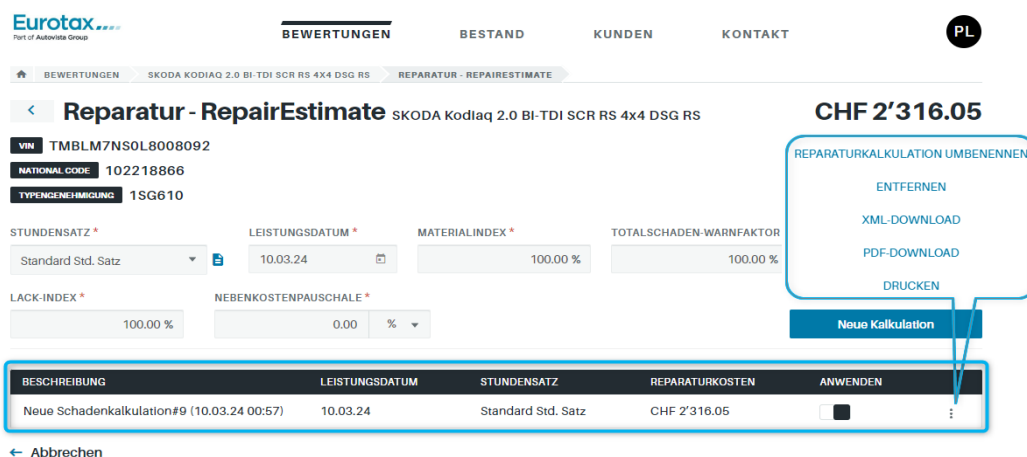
Eurotax
Part of Autovista Group

BEWERTUNGEN BESTAND KUNDEN KONTAKT

PL

BEWERTUNGEN SKODA KODIAQ 2.0 BI-TDI SCR RS 4X4 DSG RS REPARATUR - REPAIRESTIMATE

‹ Reparatur - RepairEstimate SKODA Kodiaq 2.0 BI-TDI SCR RS 4x4 DSG RS

CHF 2'316.05

VIN TMBLM7NS0L8008092
NATIONAL CODE 102218866
TYPENGENEHMIGUNG 1SG610

REPARATURKALKULATION UMBENENNEN
ENTFERNEN
XML-DOWNLOAD
PDF-DOWNLOAD
DRUCKEN

STUNDENSATZ * Standard Std. Satz
LEISTUNGSDATUM * 10.03.24
MATERIALINDEX * 100.00 %
TOTALSCHADEN-WARNFAKTOR 100.00 %

LACK-INDEX * 100.00 %
NEBENKOSTENPAUSCHALE * 0.00 %

Neue Kalkulation

| BESCHREIBUNG | LEISTUNGSDATUM | STUNDENSATZ | REPARATURKOSTEN | ANWENDEN |
|---|---|---|---|---|
| Neue Schadenkalkulation#9 (10.03.24 00:57) | 10.03.24 | Standard Std. Satz | CHF 2'316.05 | |

← Abbrechen